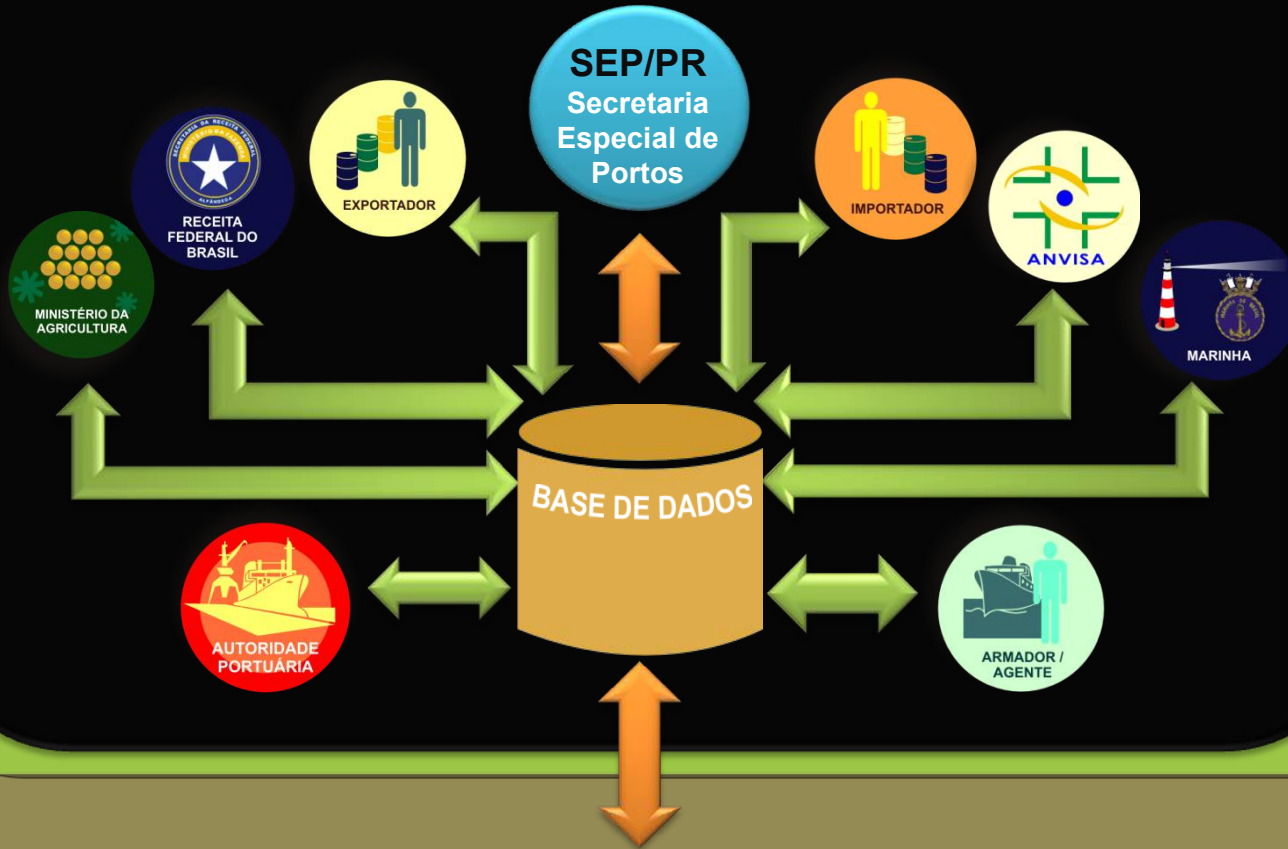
SEP/PR
Secretaria Especial de Portos

SECRETARIA DA RECEITA FEDERAL
MINISTÉRIO DA FAZENDA
ALFÂNDEGA

RECEITA FEDERAL DO BRASIL

EXPORTADOR

IMPORTADOR

ANVISA

MINISTÉRIO DA AGRICULTURA

MARINHA

BASE DE DADOS

AUTORIDADE PORTUÁRIA

ARMADOR / AGENTE